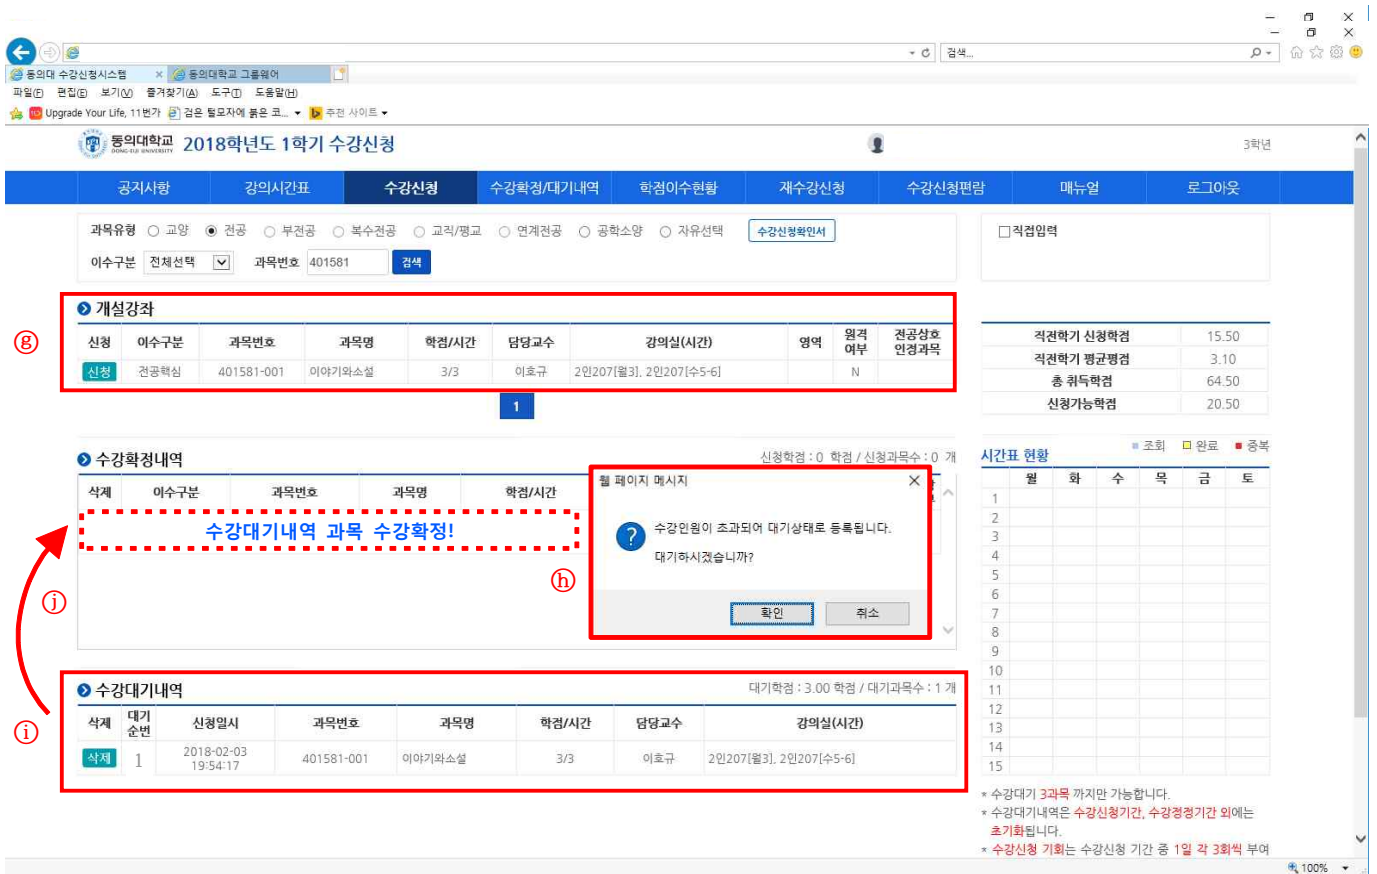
검색...
동의대 수강신청시스템 × 동의대학교 그룹웨어
파일(F) 편집(E) 보기(V) 즐겨찾기(A) 도구(T) 도움말(H)
Upgrade Your Life, 11번가 검은 털모자에 붉은 코... 추천 사이트

동의대학교 2018학년도 1학기 수강신청 3학년

공지사항 | 강의시간표 | 수강신청 | 수강확정/대기내역 | 학점이수현황 | 재수강신청 | 수강신청편람 | 매뉴얼 | 로그아웃

과목유형 ○ 교양 ◉ 전공 ○ 부전공 ○ 복수전공 ○ 교직/평교 ○ 연계전공 ○ 공학소양 ○ 자유선택 수강신청확인서
이수구분 전체선택 과목번호 401581 검색

□직접입력

ⓖ

개설강좌

| 신청 | 이수구분 | 과목번호 | 과목명 | 학점/시간 | 담당교수 | 강의실(시간) | 영역 | 원격여부 | 전공상호인정과목 |
|---|---|---|---|---|---|---|---|---|---|
| 신청 | 전공핵심 | 401581-001 | 이야기와소설 | 3/3 | 이호규 | 2인207[월3], 2인207[수5-6] | | N | |

1

| 직전학기 신청학점 | 15.50 |
|---|---|
| 직전학기 평균평점 | 3.10 |
| 총 취득학점 | 64.50 |
| 신청가능학점 | 20.50 |

수강확정내역 신청학점 : 0 학점 / 신청과목수 : 0 개

| 삭제 | 이수구분 | 과목번호 | 과목명 | 학점/시간 |
|---|---|---|---|---|

수강대기내역 과목 수강확정!

ⓙ

웹 페이지 메시지
수강인원이 초과되어 대기상태로 등록됩니다.
대기하시겠습니까?
확인 취소

ⓗ

시간표 현황 ■ 조회 ■ 완료 ■ 중복

| | 월 | 화 | 수 | 목 | 금 | 토 |
|---|---|---|---|---|---|---|
| 1 | | | | | | |
| 2 | | | | | | |
| 3 | | | | | | |
| 4 | | | | | | |
| 5 | | | | | | |
| 6 | | | | | | |
| 7 | | | | | | |
| 8 | | | | | | |
| 9 | | | | | | |
| 10 | | | | | | |
| 11 | | | | | | |
| 12 | | | | | | |
| 13 | | | | | | |
| 14 | | | | | | |
| 15 | | | | | | |

ⓘ

수강대기내역 대기학점 : 3.00 학점 / 대기과목수 : 1 개

| 삭제 | 대기순번 | 신청일시 | 과목번호 | 과목명 | 학점/시간 | 담당교수 | 강의실(시간) |
|---|---|---|---|---|---|---|---|
| 삭제 | 1 | 2018-02-03 19:54:17 | 401581-001 | 이야기와소설 | 3/3 | 이호규 | 2인207[월3], 2인207[수5-6] |

* 수강대기 3과목 까지만 가능합니다.
* 수강대기내역은 수강신청기간, 수강정정기간 외에는 초기화됩니다.
* 수강신청 기회는 수강신청 기간 중 1일 각 3회씩 부여

100%